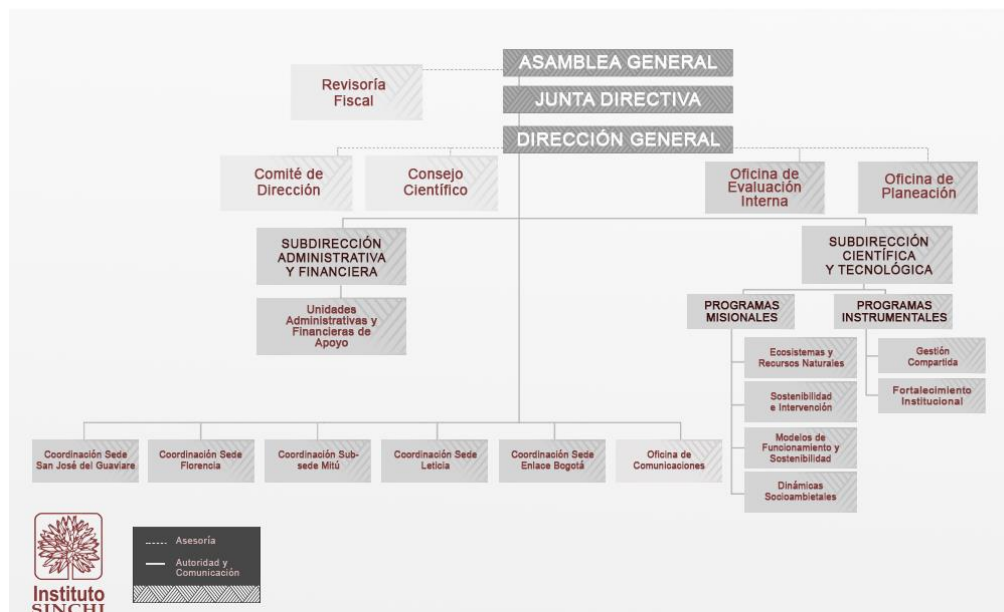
ASAMBLEA GENERAL

Revisoría Fiscal

JUNTA DIRECTIVA

DIRECCIÓN GENERAL

Comité de Dirección

Consejo Científico

Oficina de Evaluación Interna

Oficina de Planeación

SUBDIRECCIÓN ADMINISTRATIVA Y FINANCIERA

Unidades Administrativas y Financieras de Apoyo

SUBDIRECCIÓN CIENTÍFICA Y TECNOLÓGICA

PROGRAMAS MISIONALES

PROGRAMAS INSTRUMENTALES

Ecosistemas y Recursos Naturales

Sostenibilidad e Intervención

Modelos de Funcionamiento y Sostenibilidad

Dinámicas Socioambietales

Gestión Compartida

Fortalecimiento Institucional

Coordinación Sede San José del Guaviare

Coordinación Sede Florencia

Coordinación Sub-sede Mitú

Coordinación Sede Leticia

Coordinación Sede Enlace Bogotá

Oficina de Comunicaciones

Instituto SINCHI

Asesoría

Autoridad y Comunicación